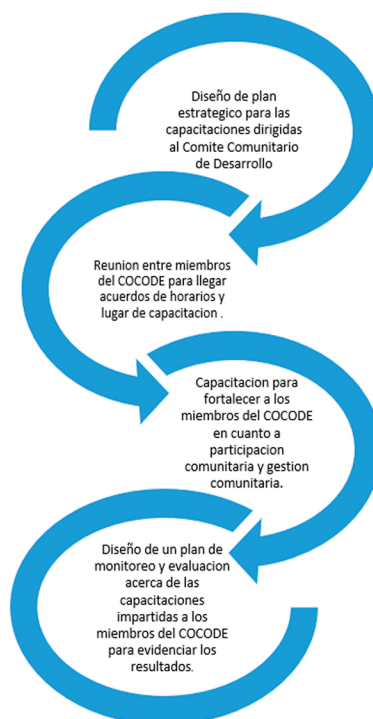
Diseño de plan estrategico para las capacitaciones dirigidas al Comite Comunitario de Desarrollo

Reunion entre miembros del COCODE para llegar acuerdos de horarios y lugar de capacitacion .

Capacitacion para fortalecer a los miembros del COCODE en cuanto a participacion comunitaria y gestion comunitaria.

Diseño de un plan de monitoreo y evaluacion acerca de las capacitaciones impartidas a los miembros del COCODE para evidenciar los resultados.